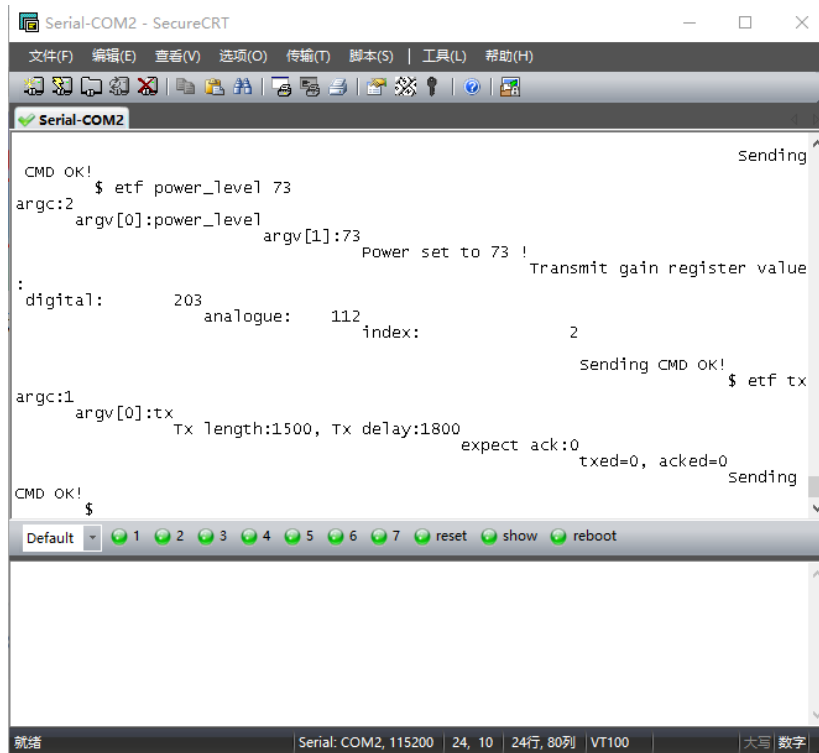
Serial-COM2 - SecureCRT

文件(F) 编辑(E) 查看(V) 选项(O) 传输(T) 脚本(S) 工具(L) 帮助(H)

Serial-COM2

Sending
CMD OK!
$ etf power_level 73
argc:2
argv[0]:power_level
argv[1]:73
Power set to 73 !
Transmit gain register value
:
digital: 203
analogue: 112
index: 2

Sending CMD OK!
$ etf tx
argc:1
argv[0]:tx
Tx length:1500, Tx delay:1800
expect ack:0
txed=0, acked=0
Sending
CMD OK!
$

Default 1 2 3 4 5 6 7 reset show reboot

就绪 Serial: COM2, 115200 24, 10 24行, 80列 VT100 大写 数字